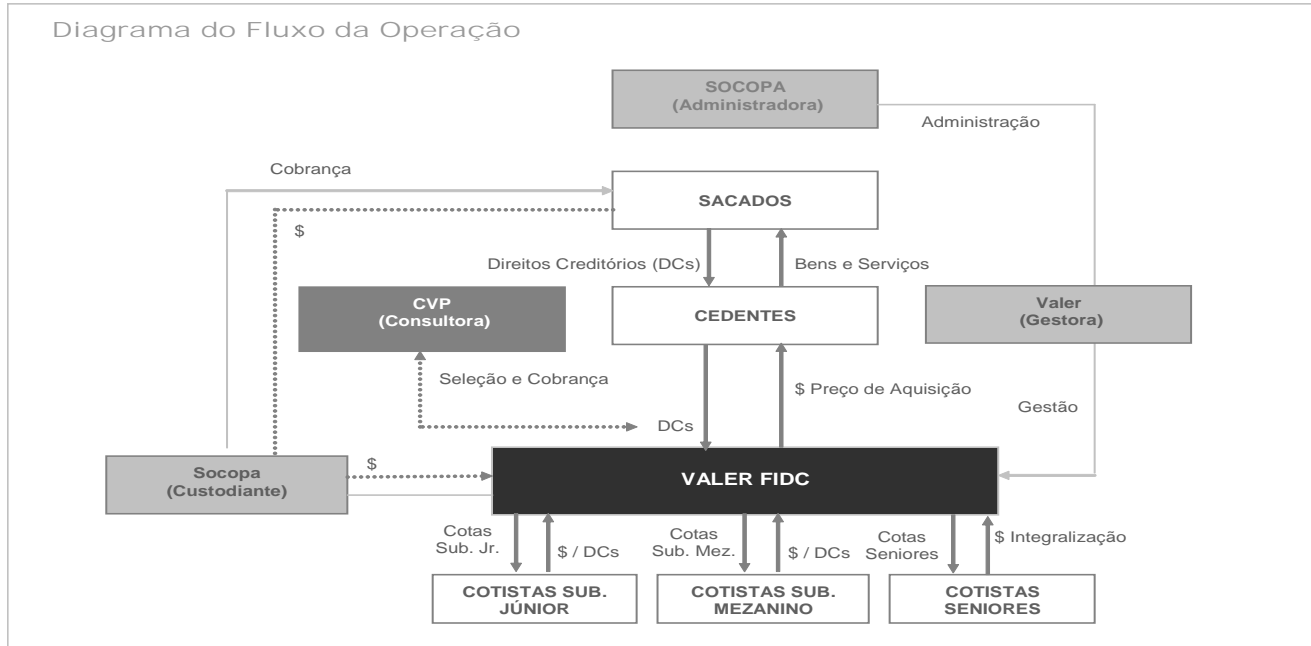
Diagrama do Fluxo da Operação

SOCOPA (Administradora)

Administração

Cobrança

SACADOS

$

Direitos Creditórios (DCs)

Bens e Serviços

CVP (Consultora)

CEDENTES

Valer (Gestora)

Seleção e Cobrança

$ Preço de Aquisição

Gestão

DCs

Socopa (Custodiante)

$

VALER FIDC

Cotas Sub. Jr.

$ / DCs

Cotas Sub. Mez.

$ / DCs

Cotas Seniores

$ Integralização

COTISTAS SUB. JÚNIOR

COTISTAS SUB. MEZANINO

COTISTAS SENIORES